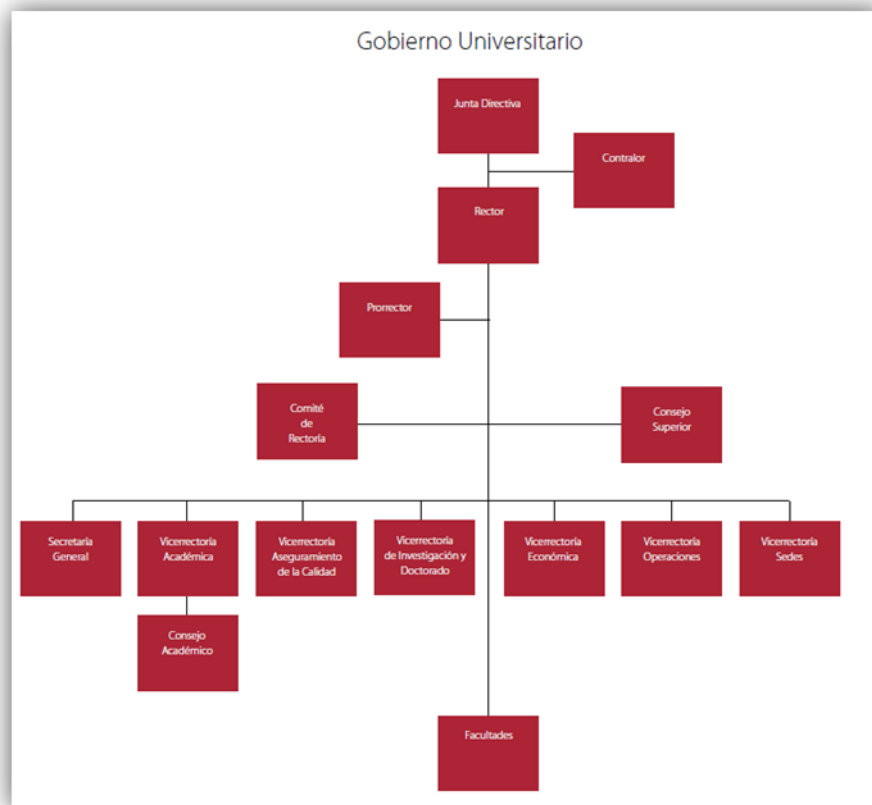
Gobierno Universitario

Junta Directiva

Contralor

Rector

Prorrector

Comité de Rectoría

Consejo Superior

Secretaría General

Vicerrectoría Académica

Consejo Académico

Vicerrectoría Aseguramiento de la Calidad

Vicerrectoría de Investigación y Doctorado

Vicerrectoría Económica

Vicerrectoría Operaciones

Vicerrectoría Sedes

Facultades